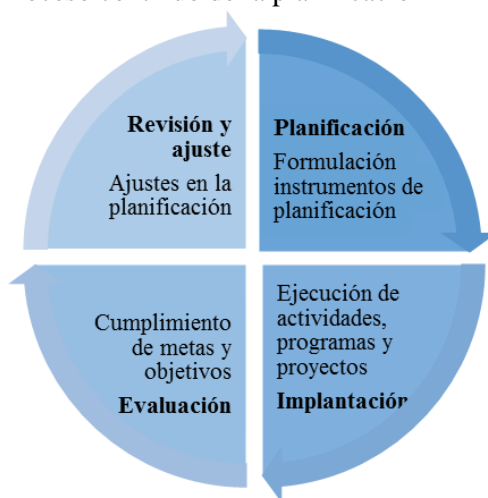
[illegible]

Revisión y ajuste
Ajustes en la planificación

Planificación
Formulación instrumentos de planificación

Cumplimiento de metas y objetivos
Evaluación

Ejecución de actividades, programas y proyectos
Implantación